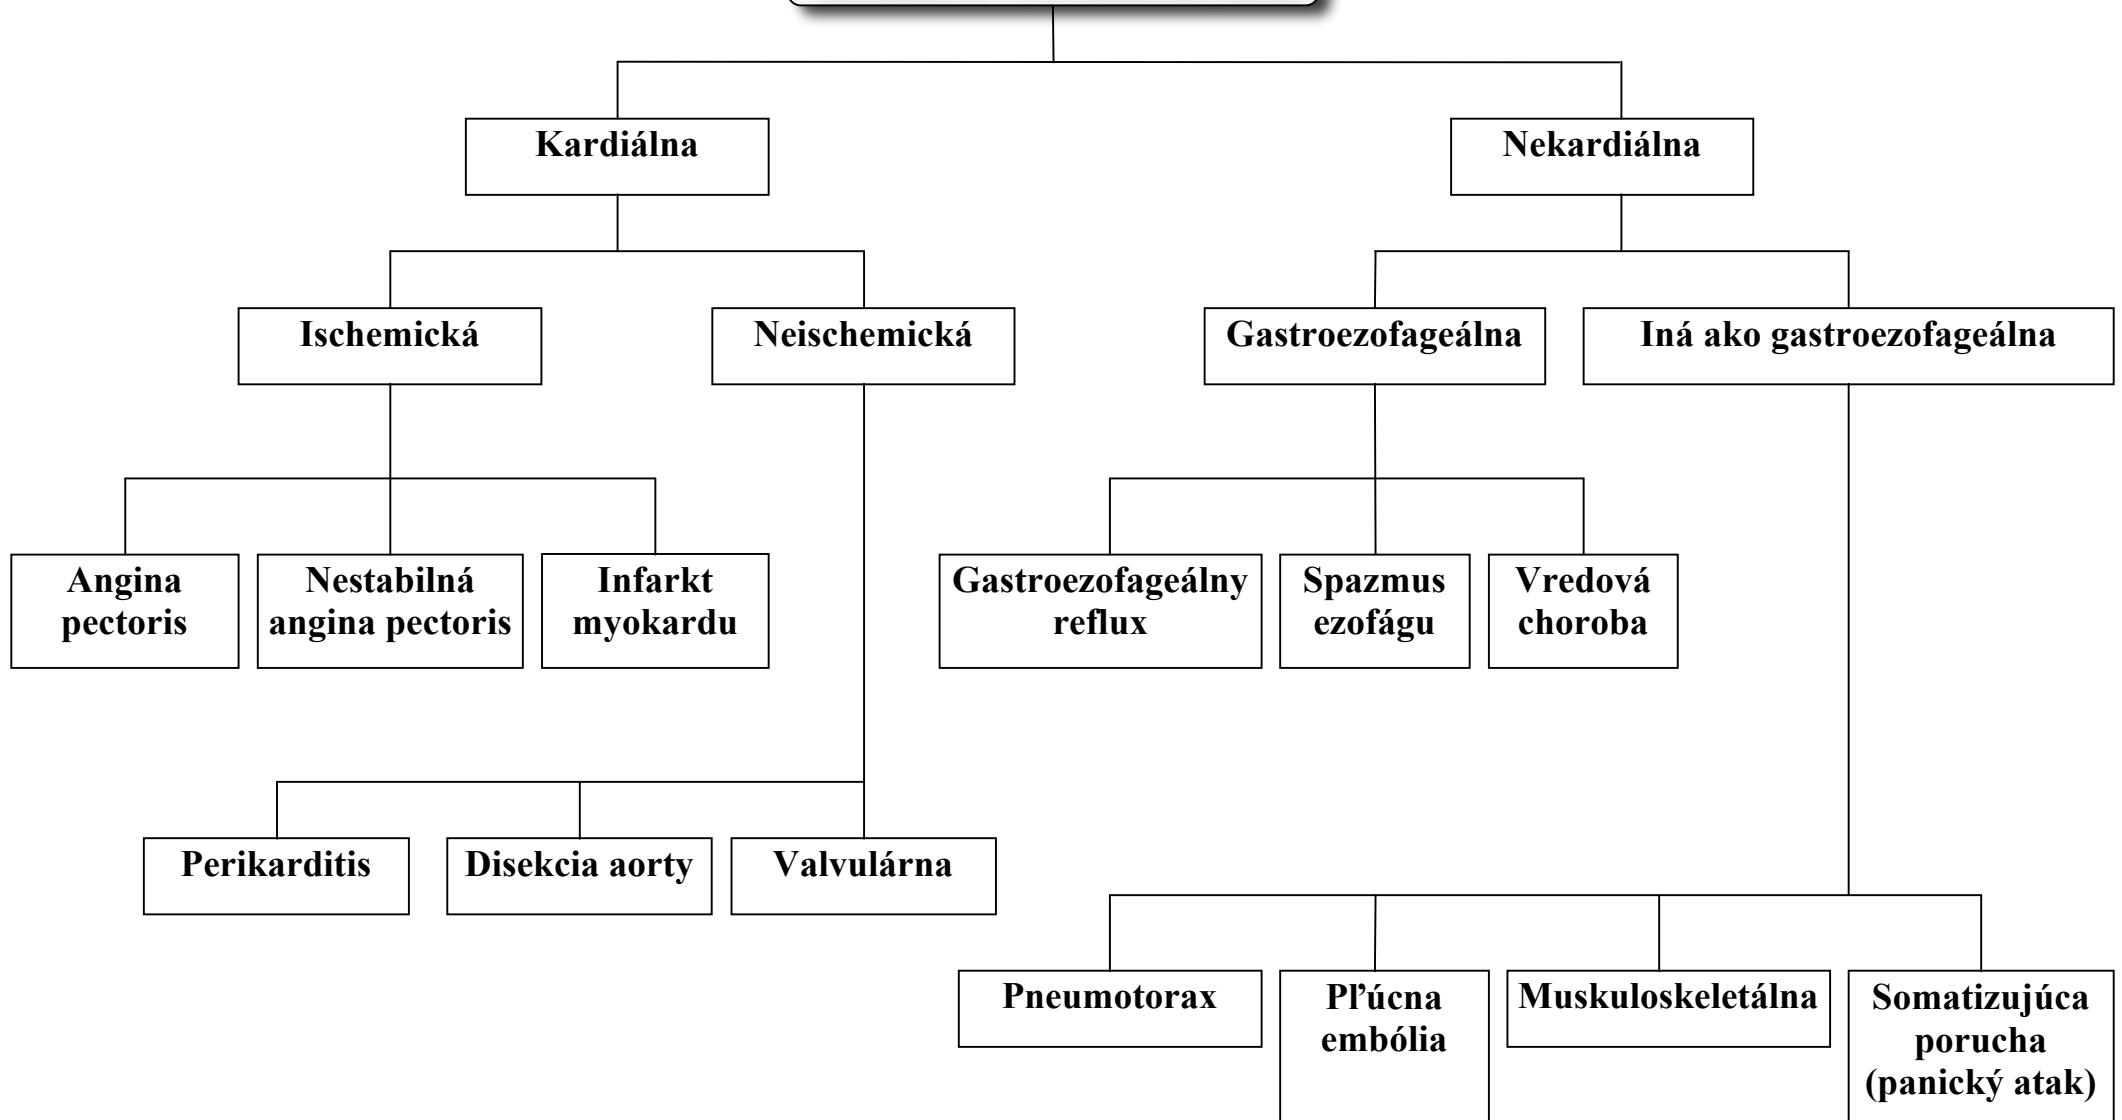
Kardiálna

Nekardiálna

Ischemická

Neischemická

Gastroezofageálna

Iná ako gastroezofageálna

Angina pectoris

Nestabilná angina pectoris

Infarkt myokardu

Gastroezofageálny reflux

Spazmus ezofágu

Vredová choroba

Perikarditis

Disekcia aorty

Valvulárna

Pneumotorax

Pľúcna embólia

Muskuloskeletálna

Somatizujúca porucha (panický atak)